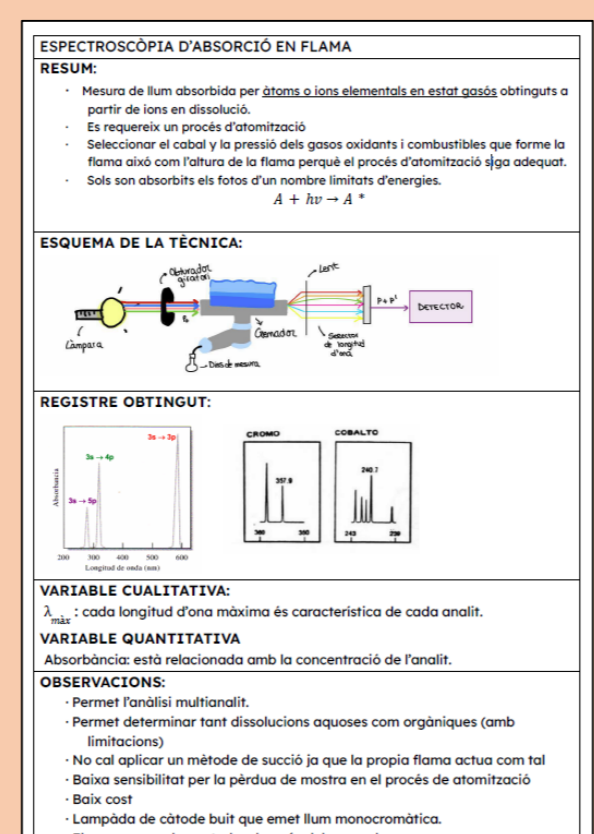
ESPECTROSCÒPIA D'ABSORCIÓ EN FLAMA

RESUM:

· Mesura de llum absorbida per àtoms o ions elementals en estat gasós obtinguts a partir de ions en dissolució.
· Es requereix un procés d'atomització
· Seleccionar el cabal y la pressió dels gasos oxidants i combustibles que forme la flama així com l'altura de la flama perquè el procés d'atomització siga adequat.
· Sols son absorbits els fotos d'un nombre limitats d'energies.

$A + hv \rightarrow A^*$

ESQUEMA DE LA TÈCNICA:

Obturador giratori
Lent
$P+P^t$
DETECTOR
Làmpara
Cremador
Selector de longitud d'ona
Dissolució mesura

REGISTRE OBTINGUT:

$3s \rightarrow 3p$
$3s \rightarrow 4p$
$3s \rightarrow 5p$
Absorbancia
200 300 400 500 600
Longitud de onda (nm)

CROMO
357.9
360 380

COBALTO
240.7
245 250

VARIABLE CUALITATIVA:

$\lambda_{màx}$: cada longitud d'ona màxima és característica de cada analit.

VARIABLE QUANTITATIVA

Absorbància: està relacionada amb la concentració de l'analit.

OBSERVACIONS:

· Permet l'anàlisi multianalit.
· Permet determinar tant dissolucions aquoses com orgàniques (amb limitacions)
· No cal aplicar un mètode de succió ja que la propia flama actua com tal
· Baixa sensibilitat per la pèrdua de mostra en el procés de atomització
· Baix cost
· Lampàda de càtode buit que emet llum monocromàtica.
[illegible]